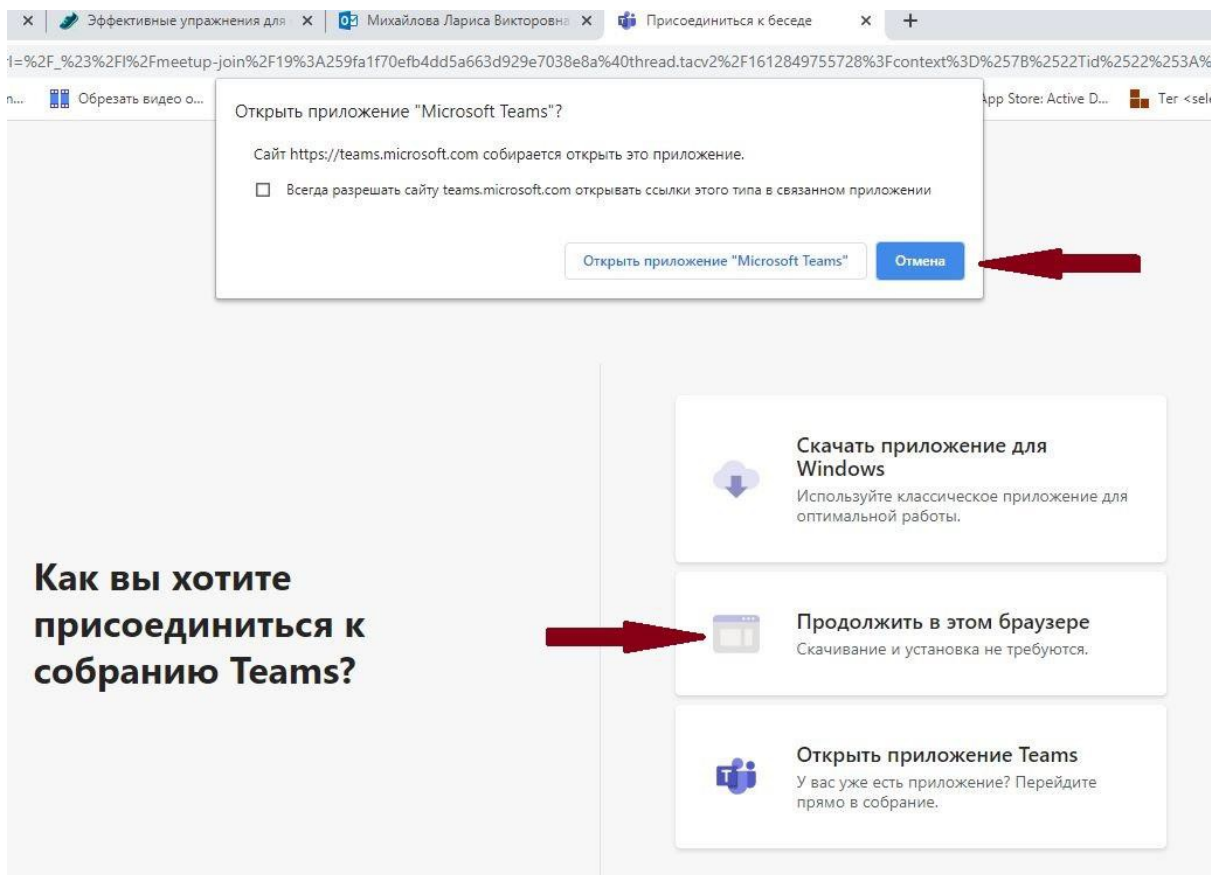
Эффективные упражнения для | Михайлова Лариса Викторовна | Присоединиться к беседе

=%2F_%23%2Fl%2Fmeetup-join%2F19%3A259fa1f70efb4dd5a663d929e7038e8a%40thread.tacv2%2F1612849755728%3Fcontext%3D%257B%2522Tid%2522%253A%

Обрезать видео о... | App Store: Active D... | Ter <sel

Открыть приложение "Microsoft Teams"?

Сайт https://teams.microsoft.com собирается открыть это приложение.

Всегда разрешать сайту teams.microsoft.com открывать ссылки этого типа в связанном приложении

Открыть приложение "Microsoft Teams"

Отмена

Как вы хотите присоединиться к собранию Teams?

Скачать приложение для Windows
Используйте классическое приложение для оптимальной работы.

Продолжить в этом браузере
Скачивание и установка не требуются.

Открыть приложение Teams
У вас уже есть приложение? Перейдите прямо в собрание.